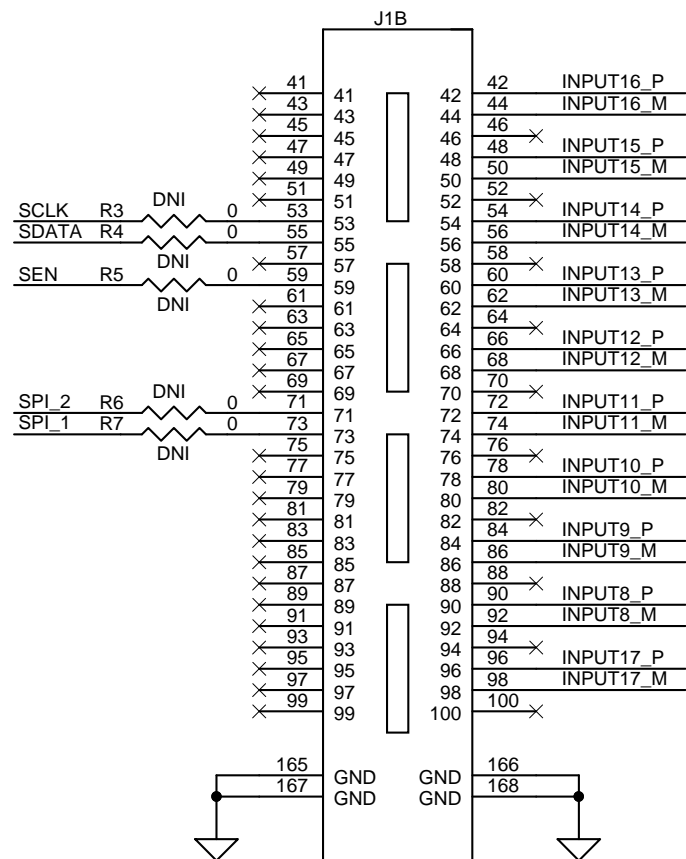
J1B

41 41
43 43
45 45
47 47
49 49
51 51
SCLK R3 DNI 0 53 53
SDATA R4 0 55 55
DNI
57 57
SEN R5 0 59 59
DNI
61 61
63 63
65 65
67 67
69 69
SPI_2 R6 DNI 0 71 71
SPI_1 R7 0 73 73
DNI
75 75
77 77
79 79
81 81
83 83
85 85
87 87
89 89
91 91
93 93
95 95
97 97
99 99

42 42 INPUT16_P
44 44 INPUT16_M
46 46
48 48 INPUT15_P
50 50 INPUT15_M
52 52
54 54 INPUT14_P
56 56 INPUT14_M
58 58
60 60 INPUT13_P
62 62 INPUT13_M
64 64
66 66 INPUT12_P
68 68 INPUT12_M
70 70
72 72 INPUT11_P
74 74 INPUT11_M
76 76
78 78 INPUT10_P
80 80 INPUT10_M
82 82
84 84 INPUT9_P
86 86 INPUT9_M
88 88
90 90 INPUT8_P
92 92 INPUT8_M
94 94
96 96 INPUT17_P
98 98 INPUT17_M
100 100

165 GND GND 166
167 GND GND 168